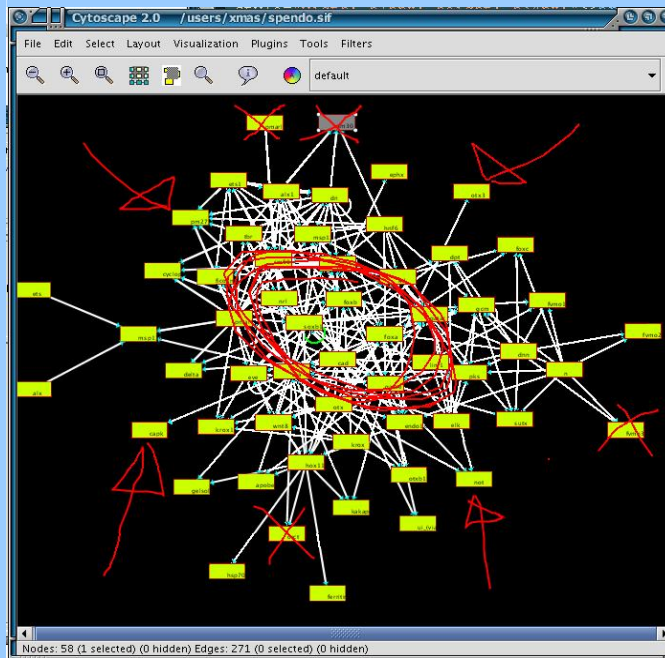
Cytoscape 2.0 /users/xmas/spendo.sif

File Edit Select Layout Visualization Plugins Tools Filters

default

ets
ale
msp130
cyclin
pm27
alx1
sphx
otx
foxc
dpt
fvmo
dmt
capk
gelsn
apobe
hsp70
fbrntn
cc_tyc
nel
otxb1
endo
els
sulx
fvm1
krox
tbx1
wnt8
krox1
delta
erg
tgif
foxb
gcm

Nodes: 58 (1 selected) (0 hidden) Edges: 271 (0 selected) (0 hidden)